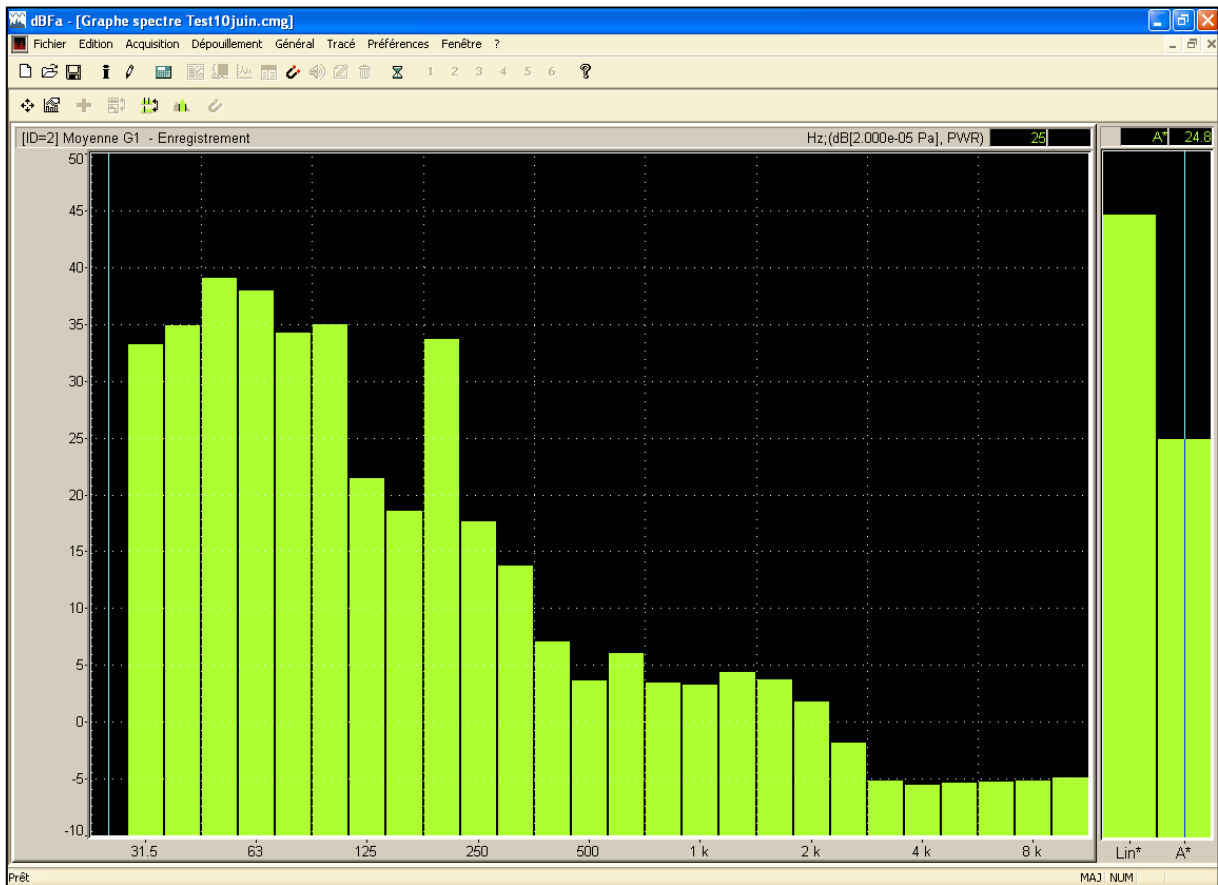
dBFa - [Graphe spectre Test10juin.cmg]

Fichier Edition Acquisition Dépouillement Général Tracé Préférences Fenêtre ?

1 2 3 4 5 6

[ID=2] Moyenne G1 - Enregistrement

Hz;(dB[2.000e-05 Pa], PWR) 25

A* 24.8

50
45
40
35
30
25
20
15
10
5
0
-5
-10

31.5 63 125 250 500 1 k 2 k 4 k 8 k

Lin* A*

Prêt

MAJ NUM